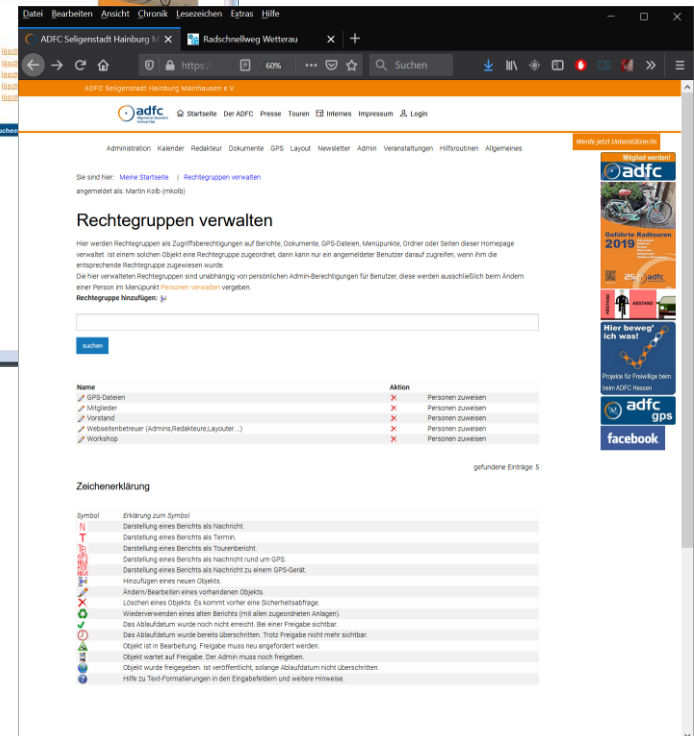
Datei Bearbeiten Ansicht Chronik Lesezeichen Extras Hilfe

ADFC Seligenstadt Hainburg M | Radschnellweg Wetterau | +

https:// 60% Suchen

ADFC Seligenstadt Hainburg Mainhausen e.V.

adfc

Startseite Der ADFC Presse Touren Internes Impressum Login

Werde jetzt Unterstützer/in

Administration Kalender Redakteur Dokumente GPS Layout Newsletter Admin Veranstaltungen Hilfsroutinen Allgemeines

Mitglied werden!

adfc

Sie sind hier: Meine Startseite | Rechtegruppen verwalten

angemeldet als: Martin Kolb (mkolb)

Rechtegruppen verwalten

Hier werden Rechtegruppen als Zugriffsberechtigungen auf Berichte, Dokumente, GPS-Dateien, Menüpunkte, Ordner oder Seiten dieser Homepage verwaltet. Ist einem solchen Objekt eine Rechtegruppe zugeordnet, dann kann nur ein angemeldeter Benutzer darauf zugreifen, wenn ihm die entsprechende Rechtegruppe zugewiesen wurde.
Die hier verwalteten Rechtegruppen sind unabhängig von persönlichen Admin-Berechtigungen für Benutzer, diese werden ausschließlich beim Ändern einer Person im Menüpunkt Personen verwalten vergeben.

Rechtegruppe hinzufügen:

suchen

Geführte Radtouren 2019

25 adfc

ABSTAND

Hier beweg' ich was!

Projekte für Freiwillige beim beim ADFC Hessen

adfc gps

facebook

| Name | Aktion | |
|---|---|---|
| GPS-Dateien | ✕ | Personen zuweisen |
| Mitglieder | ✕ | Personen zuweisen |
| Vorstand | ✕ | Personen zuweisen |
| Webseitenbetreuer (Admins,Redakteure,Layouter....) | ✕ | Personen zuweisen |
| Workshop | ✕ | Personen zuweisen |

gefundene Einträge: 5

Zeichenerklärung

| Symbol | Erklärung zum Symbol |
|---|---|
| N | Darstellung eines Berichts als Nachricht. |
| T | Darstellung eines Berichts als Termin. |
| TB | Darstellung eines Berichts als Tourenbericht. |
| | Darstellung eines Berichts als Nachricht rund um GPS. |
| | Darstellung eines Berichts als Nachricht zu einem GPS-Gerät. |
| | Hinzufügen eines neuen Objekts. |
| | Ändern/Bearbeiten eines vorhandenen Objekts. |
| ✕ | Löschen eines Objekts. Es kommt vorher eine Sicherheitsabfrage. |
| | Wiederverwenden eines alten Berichts (mit allen zugeordneten Anlagen). |
| ✓ | Das Ablaufdatum wurde noch nicht erreicht. Bei einer Freigabe sichtbar. |
| | Das Ablaufdatum wurde bereits überschritten. Trotz Freigabe nicht mehr sichtbar. |
| | Objekt ist in Bearbeitung. Freigabe muss neu angefordert werden. |
| | Objekt wartet auf Freigabe. Der Admin muss noch freigeben. |
| | Objekt wurde freigegeben. Ist veröffentlicht, solange Ablaufdatum nicht überschritten. |
| ? | Hilfe zu Text-Formatierungen in den Eingabefeldern und weitere Hinweise. |